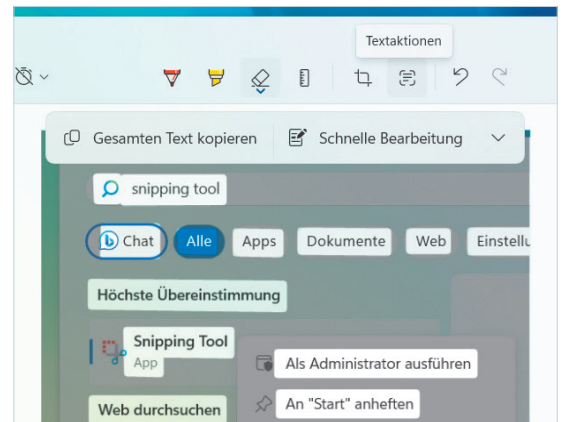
Textaktionen

Gesamten Text kopieren

Schnelle Bearbeitung

snipping tool

Chat

Alle

Apps

Dokumente

Web

Einstellu

Höchste Übereinstimmung

Snipping Tool

App

Als Administrator ausführen

Web durchsuchen

An "Start" anheften